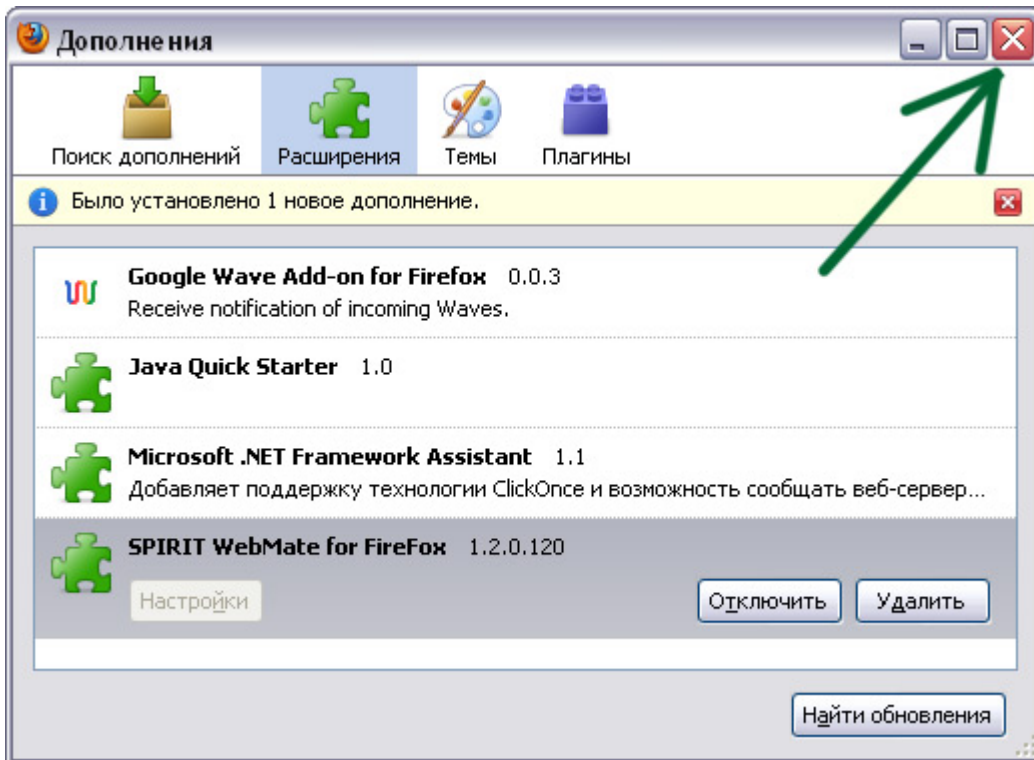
Дополнения

Поиск дополнений
Расширения
Темы
Плагины

Было установлено 1 новое дополнение.

Google Wave Add-on for Firefox 0.0.3
Receive notification of incoming Waves.

Java Quick Starter 1.0

Microsoft .NET Framework Assistant 1.1
Добавляет поддержку технологии ClickOnce и возможность сообщать веб-сервер...

SPIRIT WebMate for FireFox 1.2.0.120
Настройки
Отключить
Удалить

Найти обновления